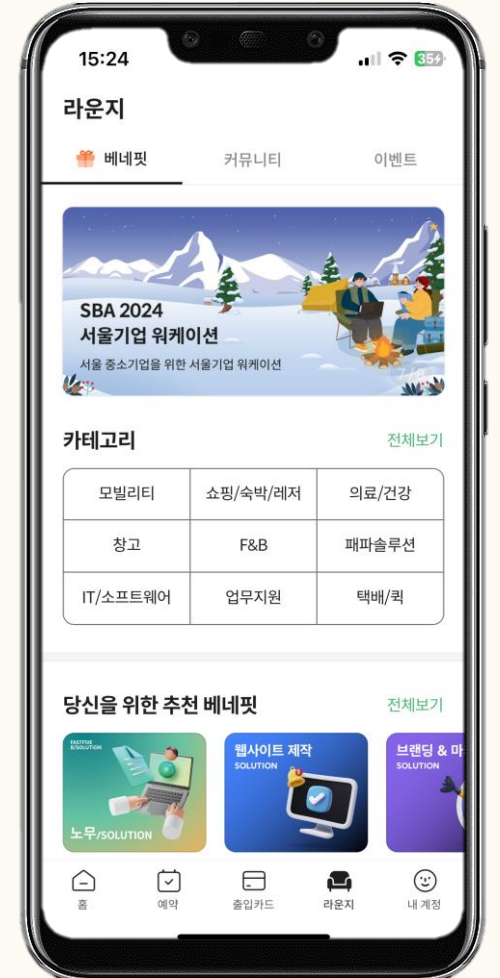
15:24

35

라운지

베네핏 커뮤니티 이벤트

SBA 2024
서울기업 워케이션
서울 중소기업을 위한 서울기업 워케이션

카테고리 전체보기

| 모빌리티 | 쇼핑/숙박/레저 | 의료/건강 |
|---|---|---|
| 창고 | F&B | 패파솔루션 |
| IT/소프트웨어 | 업무지원 | 택배/퀵 |

당신을 위한 추천 베네핏 전체보기

FASTFIVE SOLUTION
노무/SOLUTION

웹사이트 제작
SOLUTION

브랜딩 & 마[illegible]
SOLUTION

홈 예약 출입카드 라운지 내 계정